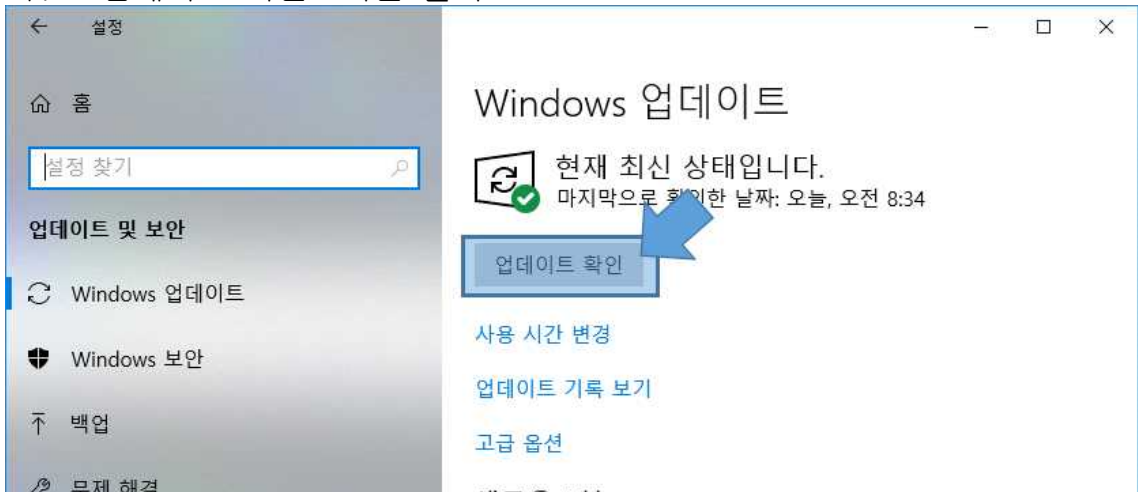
← 설정

홈

설정 찾기

업데이트 및 보안

Windows 업데이트

Windows 보안

백업

문제 해결

Windows 업데이트

현재 최신 상태입니다.
마지막으로 확인한 날짜: 오늘, 오전 8:34

업데이트 확인

사용 시간 변경

업데이트 기록 보기

고급 옵션